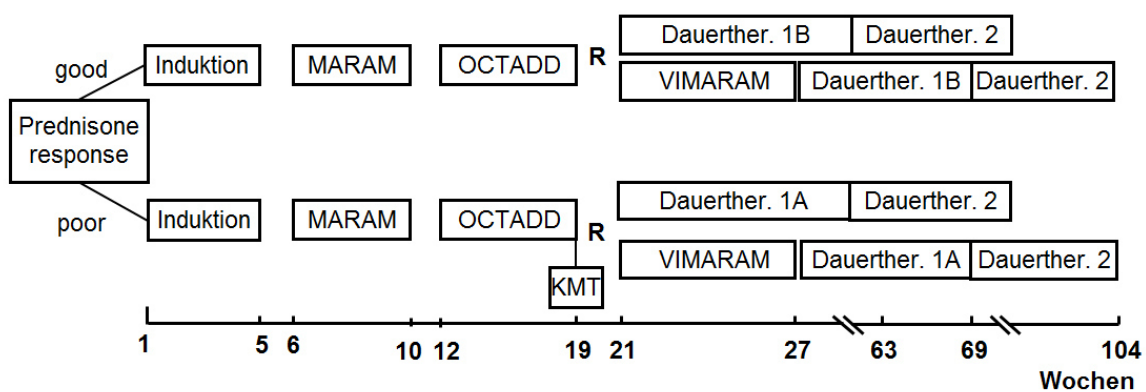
good
Induktion
MARAM
OCTADD
R
Dauerther. 1B
Dauerther. 2
VIMARAM
Dauerther. 1B
Dauerther. 2

Prednisone response

poor
Induktion
MARAM
OCTADD
R
Dauerther. 1A
Dauerther. 2
KMT
VIMARAM
Dauerther. 1A
Dauerther. 2

1 5 6 10 12 19 21 27 63 69 104
Wochen